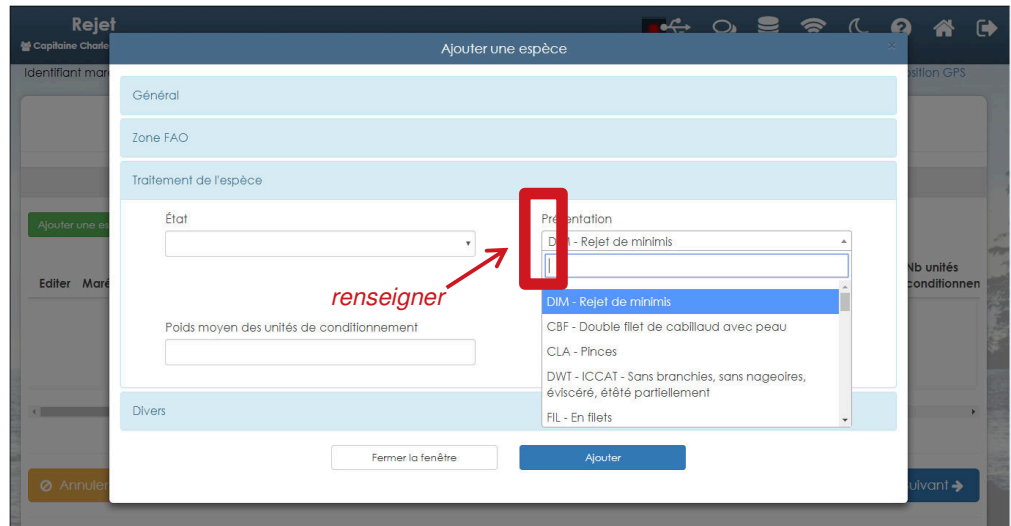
Rejet
Capitaine Charle

Identifiant mar

osition GPS

Ajouter une espèce

×

Général

Zone FAO

Traitement de l'espèce

État

Présentation

DIM - Rejet de minimis

renseigner

DIM - Rejet de minimis
CBF - Double filet de cabillaud avec peau
CLA - Pinces
DWT - ICCAT - Sans branchies, sans nageoires, éviscéré, étêté partiellement
FIL - En filets

Poids moyen des unités de conditionnement

Ajouter une es

Editer Maré

Nb unités conditionnen

Divers

Fermer la fenêtre

Ajouter

Annuler

uivant